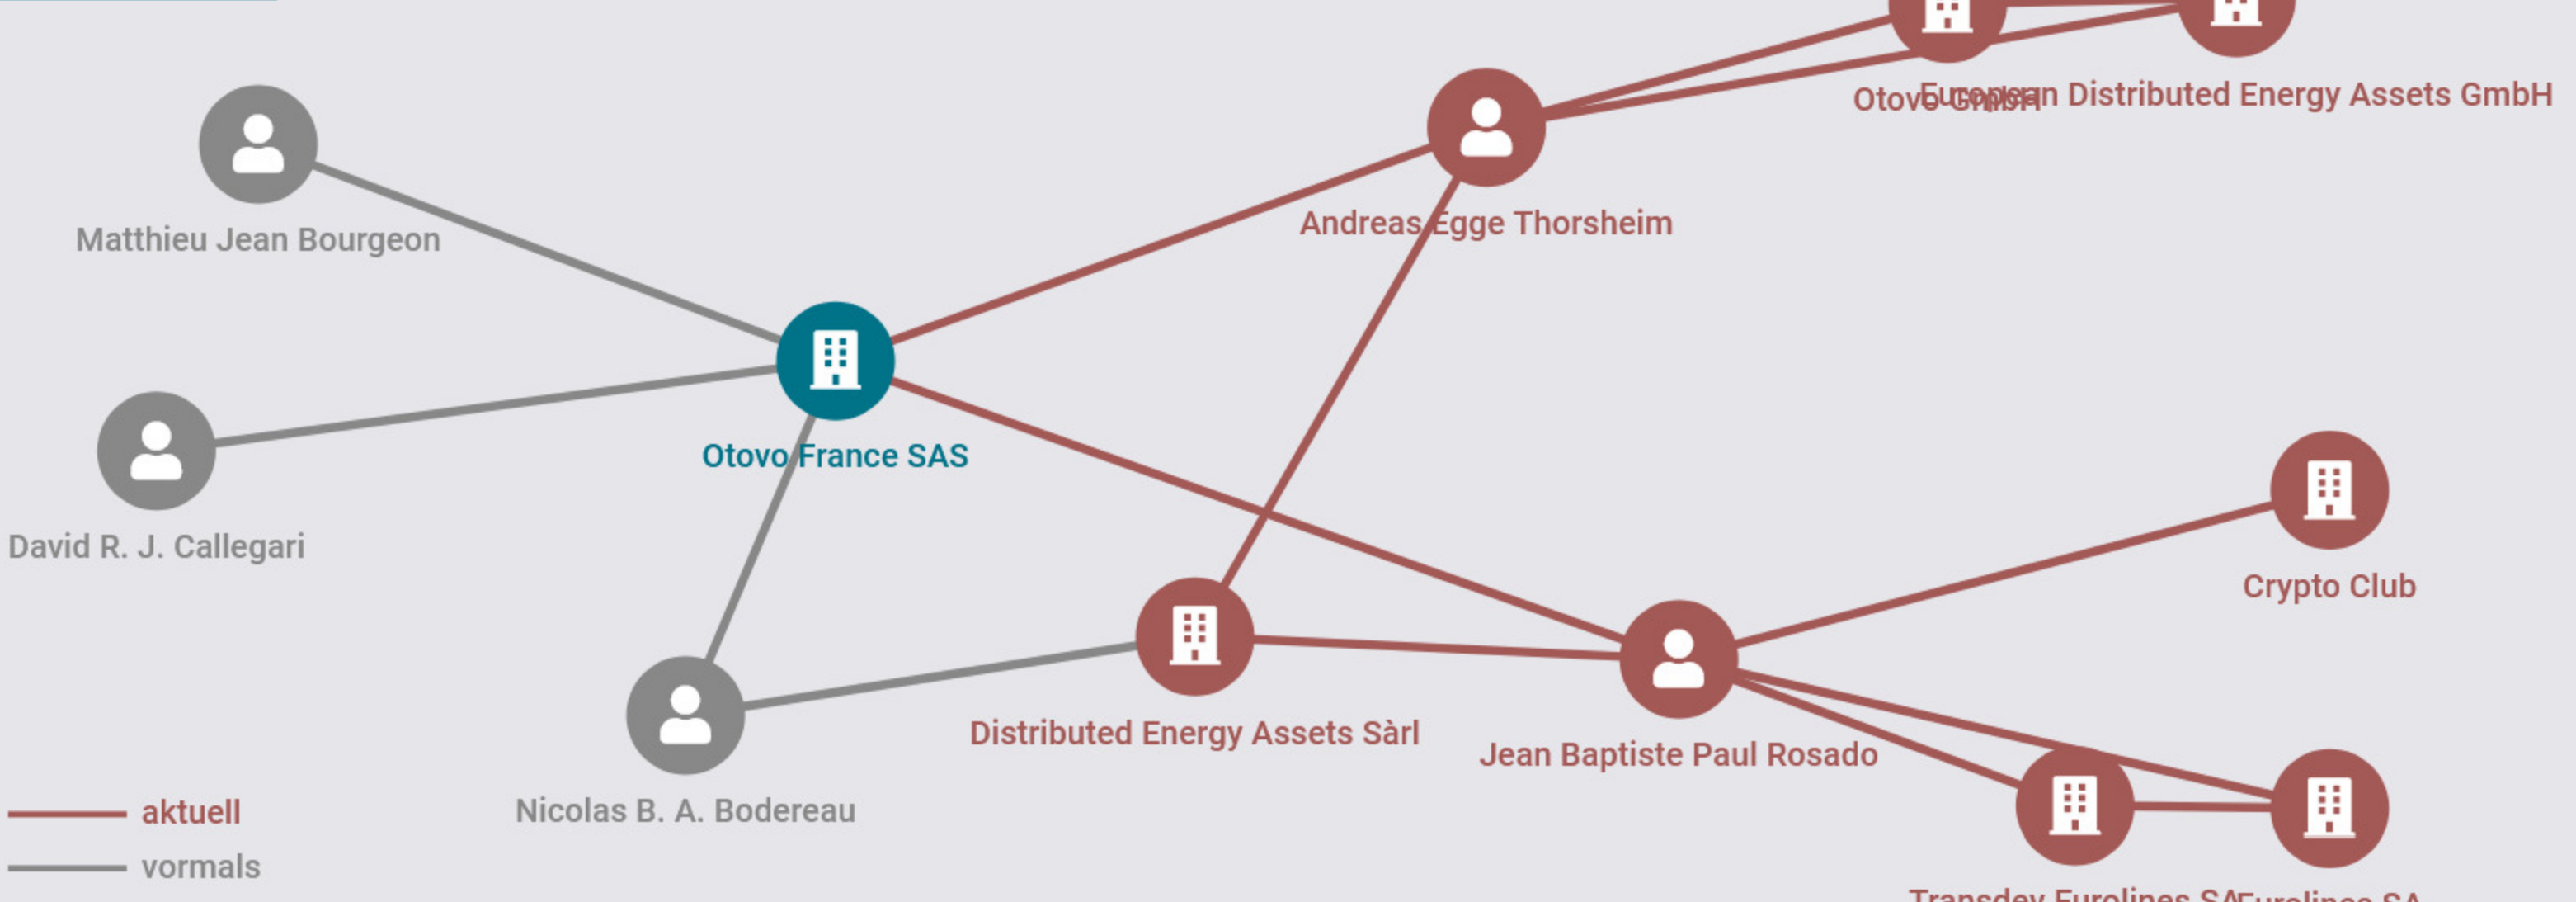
Matthieu Jean Bourgeon

Otovo GmbH

European Distributed Energy Assets GmbH

Andreas Egge Thorsheim

Otovo France SAS

David R. J. Callegari

Crypto Club

Distributed Energy Assets Sàrl

Jean Baptiste Paul Rosado

Nicolas B. A. Bodereau

aktuell
vormals

Transdev Eurolines SA

Eurolines SA